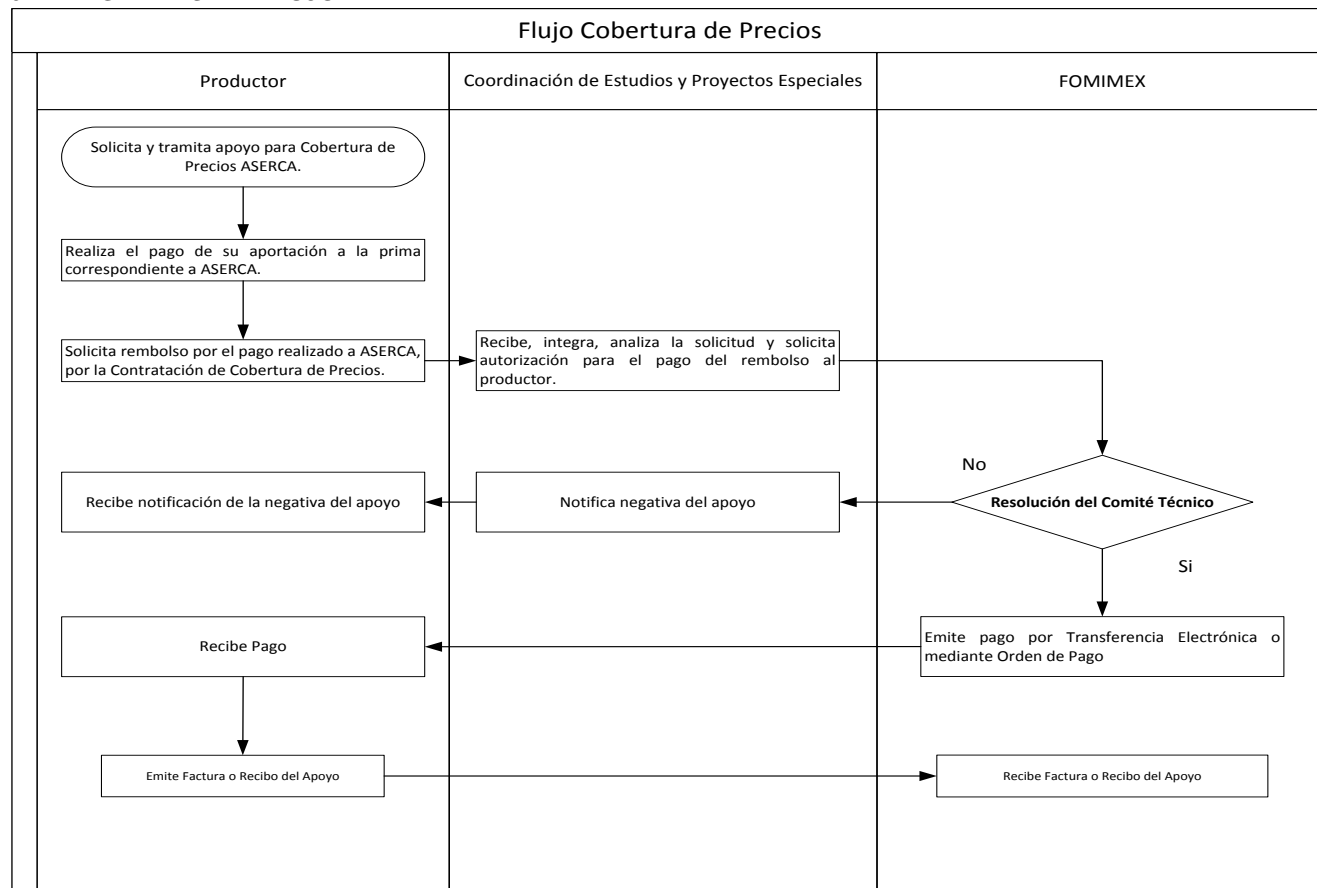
Flujo Cobertura de Precios

Productor

Coordinación de Estudios y Proyectos Especiales

FOMIMEX

Solicita y tramita apoyo para Cobertura de Precios ASERCA.

Realiza el pago de su aportación a la prima correspondiente a ASERCA.

Solicita rembolso por el pago realizado a ASERCA, por la Contratación de Cobertura de Precios.

Recibe, integra, analiza la solicitud y solicita autorización para el pago del rembolso al productor.

No

Resolución del Comité Técnico

Recibe notificación de la negativa del apoyo

Notifica negativa del apoyo

Si

Emite pago por Transferencia Electrónica o mediante Orden de Pago

Recibe Pago

Emite Factura o Recibo del Apoyo

Recibe Factura o Recibo del Apoyo